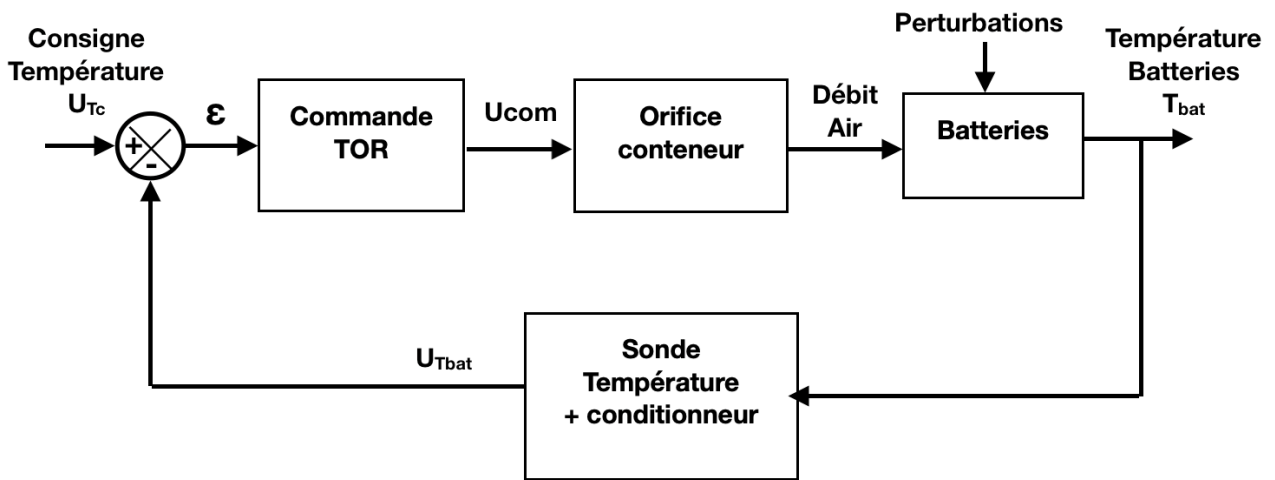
Consigne Température $U_{Tc}$

+

-

$\varepsilon$

Commande TOR

Ucom

Orifice conteneur

Débit Air

Perturbations

Batteries

Température Batteries $T_{bat}$

$U_{Tbat}$

Sonde Température + conditionneur